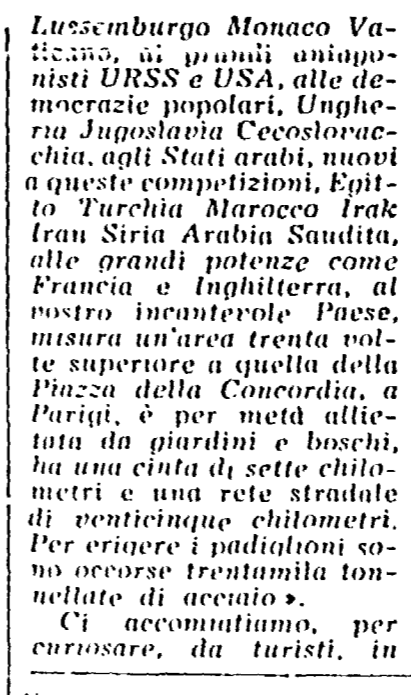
Lussemburgo Monaco Vaticano, ai grandi antagonisti URSS e USA, alle democrazie popolari, Ungheria Jugoslavia Cecoslovacchia, agli Stati arabi, nuovi a queste competizioni, Egitto Turchia Marocco Irak Iran Siria Arabia Saudita, alle grandi potenze come Francia e Inghilterra, al nostro incantevole Paese, misura un'area trenta volte superiore a quella della Piazza della Concordia, a Parigi, è per metà allietata da giardini e boschi, ha una cinta di sette chilometri e una rete stradale di venticinque chilometri. Per erigere i padiglioni sono occorse trentamila tonnellate di acciaio ».

Ci accomiatiamo, per curiosare, da turisti, in